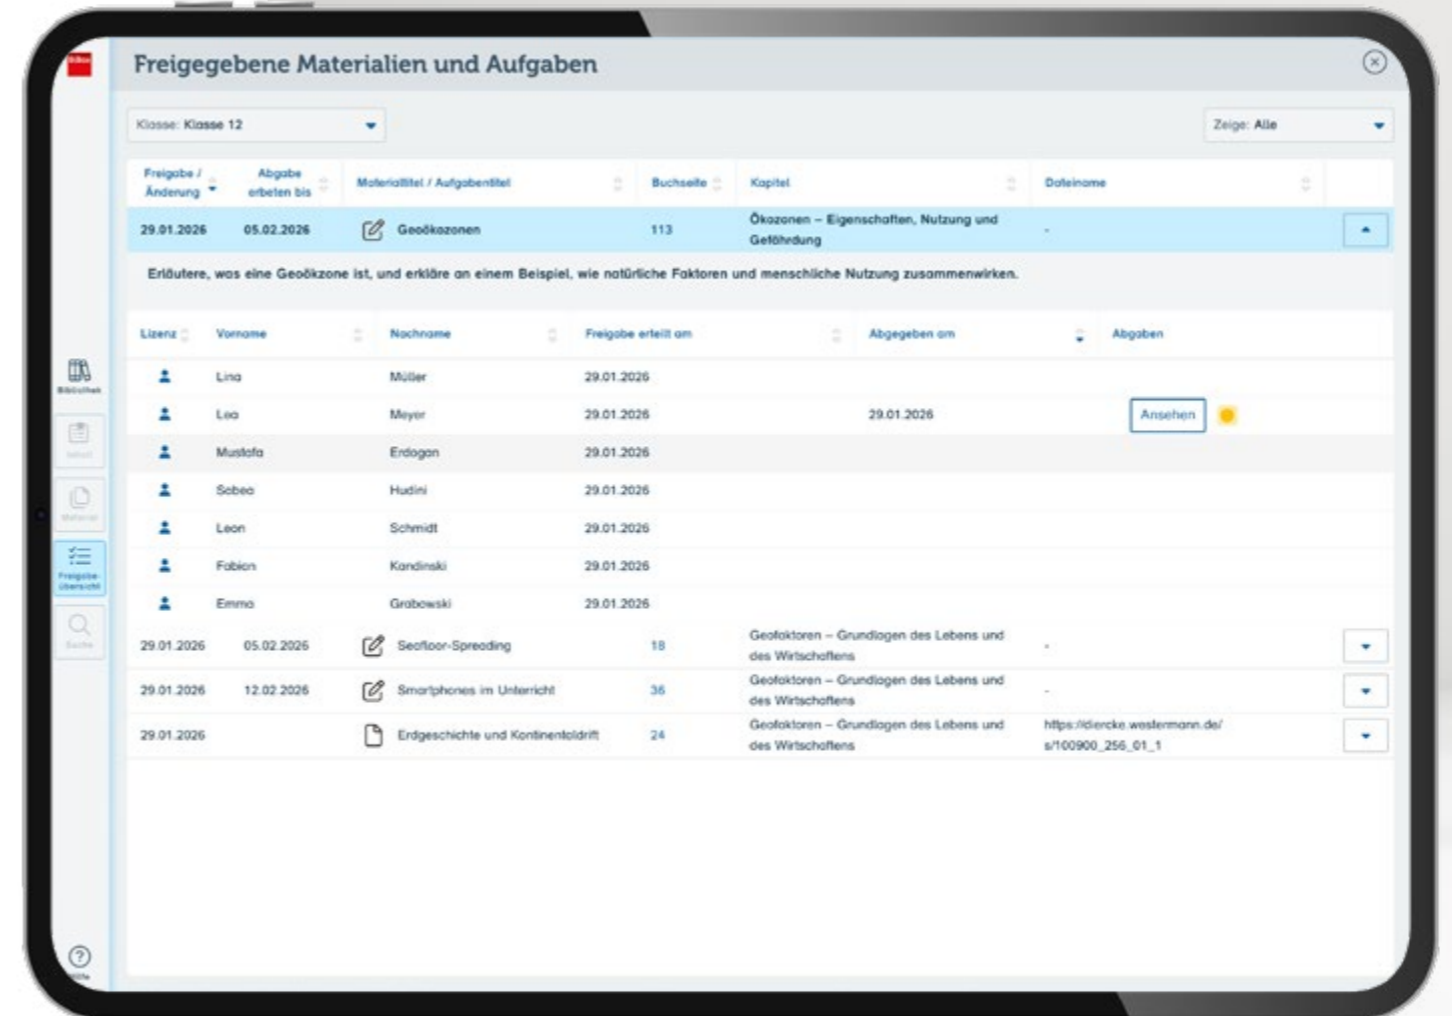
Freigegebene Materialien und Aufgaben

Klasse: Klasse 12

Zeige: Alle

| Freigabe / Änderung | Abgabe erbeten bis | Materialtitel / Aufgabentitel | Buchseite | Kapitel | Dateiname |
|---|---|---|---|---|---|
| 29.01.2026 | 05.02.2026 | Geoökozonen | 113 | Ökozonen – Eigenschaften, Nutzung und Gefährdung | - |

Erläutere, was eine Geoökzone ist, und erkläre an einem Beispiel, wie natürliche Faktoren und menschliche Nutzung zusammenwirken.

| Lizenz | Vorname | Nachname | Freigabe erteilt am | Abgegeben am | Abgaben |
|---|---|---|---|---|---|
| | Lina | Müller | 29.01.2026 | | |
| | Lea | Meyer | 29.01.2026 | 29.01.2026 | Ansehen |
| | Mustafa | Erdogan | 29.01.2026 | | |
| | Sebea | Hudini | 29.01.2026 | | |
| | Leon | Schmidt | 29.01.2026 | | |
| | Fabian | Kandinski | 29.01.2026 | | |
| | Emma | Grabowski | 29.01.2026 | | |

| | | | | | |
|---|---|---|---|---|---|
| 29.01.2026 | 05.02.2026 | Seafloor-Spreading | 18 | Geofaktoren – Grundlagen des Lebens und des Wirtschaftens | - |
| 29.01.2026 | 12.02.2026 | Smartphones im Unterricht | 36 | Geofaktoren – Grundlagen des Lebens und des Wirtschaftens | - |
| 29.01.2026 | | Erdgeschichte und Kontinentaldrift | 24 | Geofaktoren – Grundlagen des Lebens und des Wirtschaftens | https://diercke.westermann.de/s/100900_256_01_1 |

Bibliothek
Inhalt
Material
Freigabe-Übersicht
Suche
Hilfe